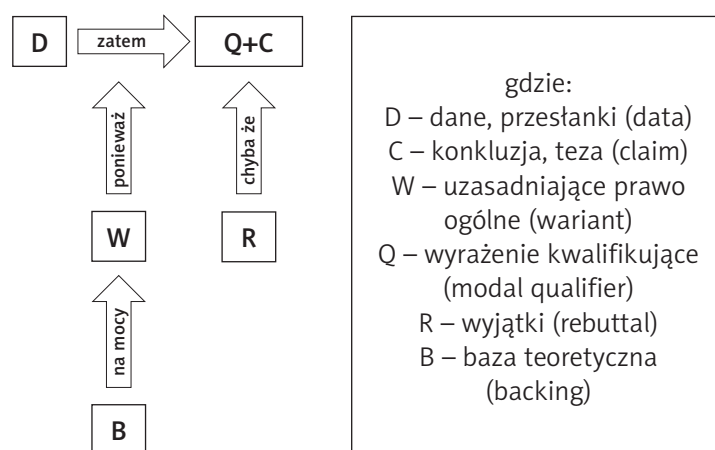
D
zatem
Q+C
ponieważ
chyba że
W
R
na mocy
B

gdzie:
D – dane, przesłanki (data)
C – konkluzja, teza (claim)
W – uzasadniające prawo ogólne (wariant)
Q – wyrażenie kwalifikujące (modal qualifier)
R – wyjątki (rebuttal)
B – baza teoretyczna (backing)